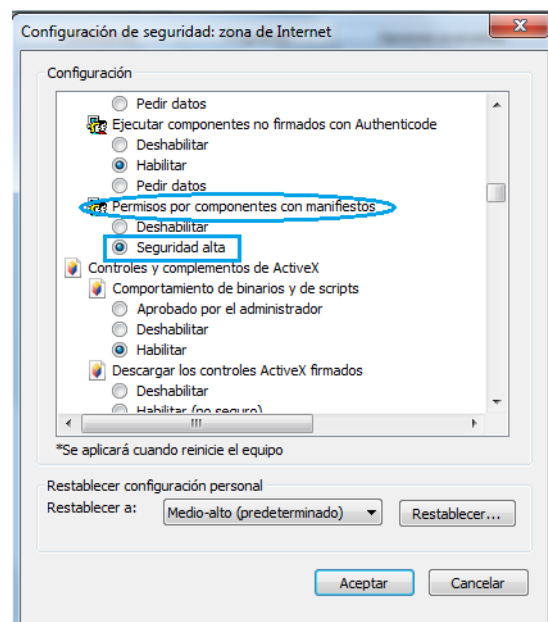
Configuración de seguridad: zona de Internet

Configuración

Pedir datos
Ejecutar componentes no firmados con Authenticode
Deshabilitar
Habilitar
Pedir datos
Permisos por componentes con manifiestos
Deshabilitar
Seguridad alta
Controles y complementos de ActiveX
Comportamiento de binarios y de scripts
Aprobado por el administrador
Deshabilitar
Habilitar
Descargar los controles ActiveX firmados
Deshabilitar
Habilitar (no seguro)

*Se aplicará cuando reinicie el equipo

Restablecer configuración personal
Restablecer a: Medio-alto (predeterminado) Restablecer...

Aceptar Cancelar